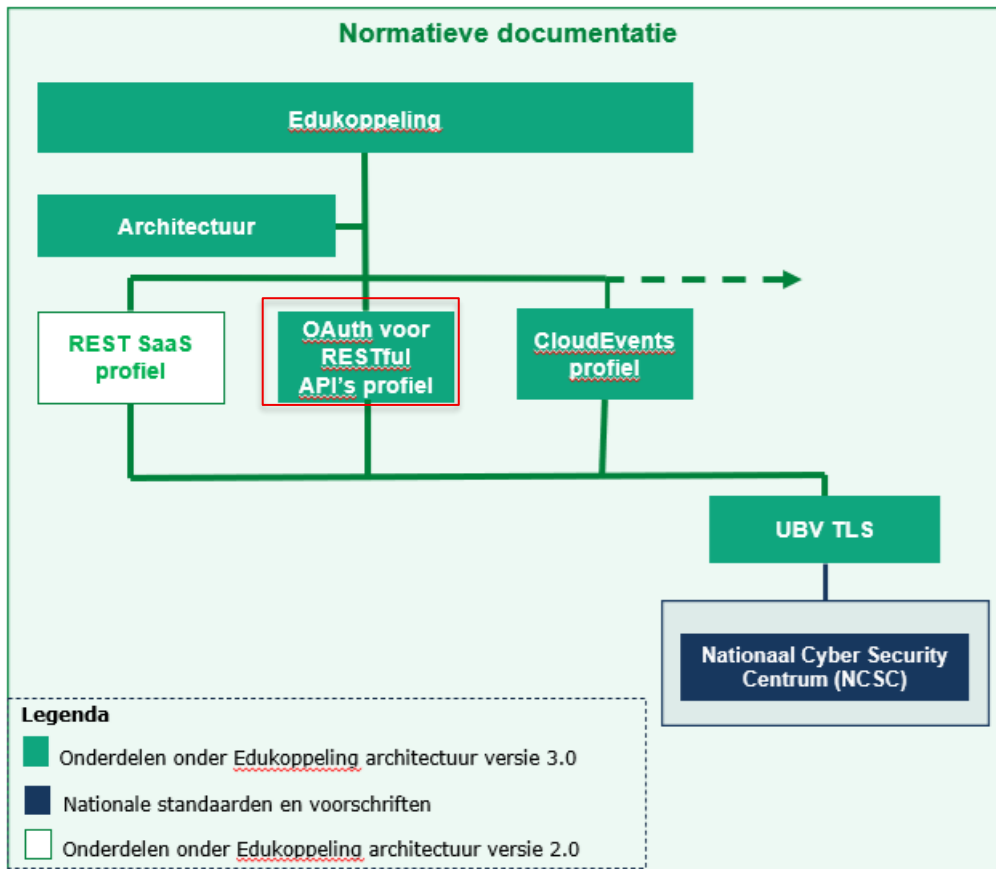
Normatieve documentatie

Edukoppeling

Architectuur

REST SaaS profiel

OAuth voor RESTful API's profiel

CloudEvents profiel

UBV TLS

Nationaal Cyber Security Centrum (NCSC)

Legenda

Onderdelen onder Edukoppeling architectuur versie 3.0

Nationale standaarden en voorschriften

Onderdelen onder Edukoppeling architectuur versie 2.0